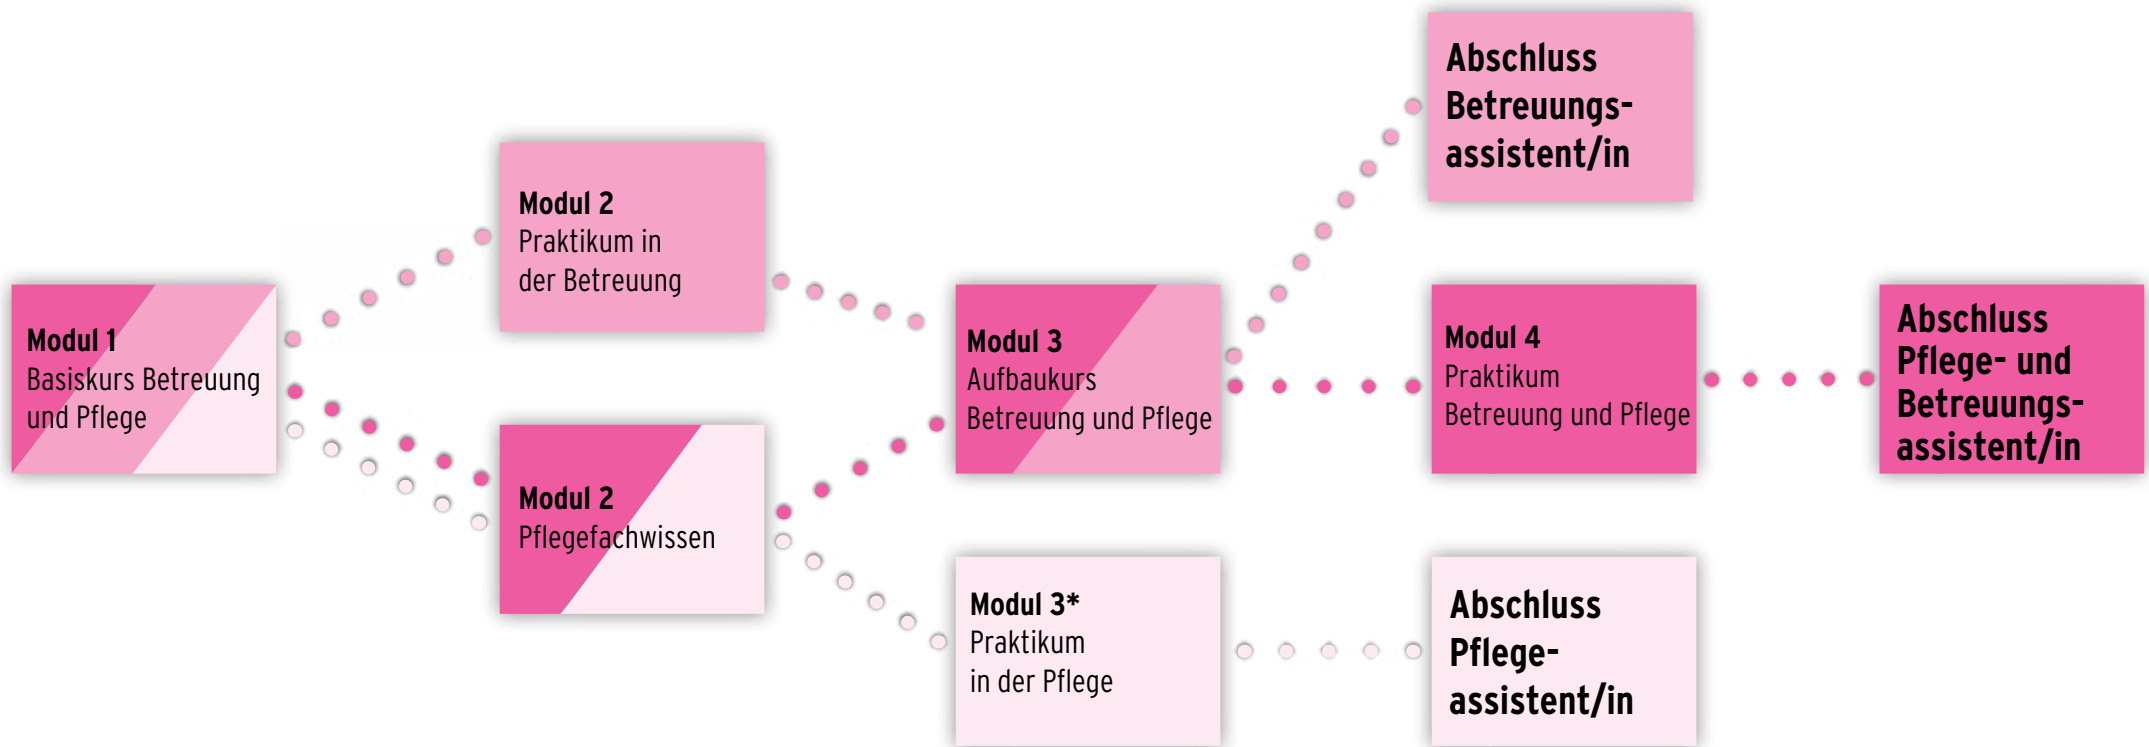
Modul 1
Basiskurs Betreuung und Pflege

Modul 2
Praktikum in der Betreuung

Modul 2
Pflegefachwissen

Modul 3
Aufbaukurs Betreuung und Pflege

Modul 3*
Praktikum in der Pflege

Abschluss Betreuungsassistent/in

Modul 4
Praktikum Betreuung und Pflege

Abschluss Pflege- und Betreuungsassistent/in

Abschluss Pflegeassistent/in